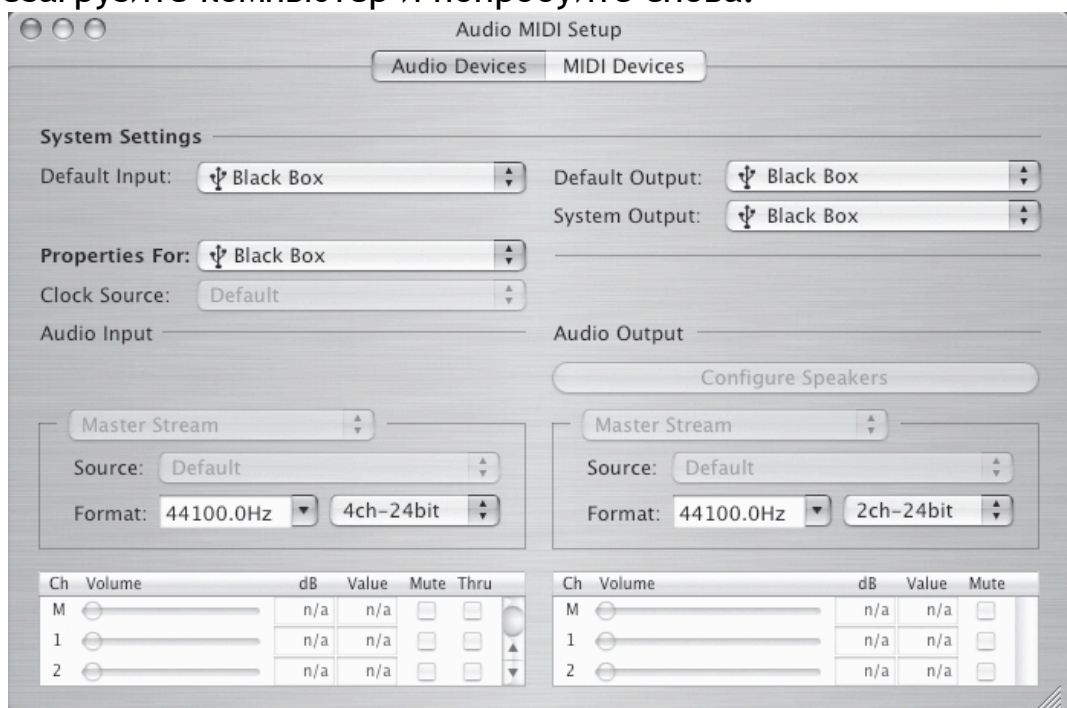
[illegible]

Audio MIDI Setup

Audio Devices | MIDI Devices

System Settings

Default Input: Black Box

Default Output: Black Box

System Output: Black Box

Properties For: Black Box

Clock Source: Default

Audio Input

Audio Output

Configure Speakers

Master Stream

Source: Default

Format: 44100.0Hz 4ch-24bit

Master Stream

Source: Default

Format: 44100.0Hz 2ch-24bit

| Ch | Volume | dB | Value | Mute | Thru |
|---|---|---|---|---|---|
| M | | n/a | n/a | | |
| 1 | | n/a | n/a | | |
| 2 | | n/a | n/a | | |

| Ch | Volume | dB | Value | Mute |
|---|---|---|---|---|
| M | | n/a | n/a | |
| 1 | | n/a | n/a | |
| 2 | | n/a | n/a | |